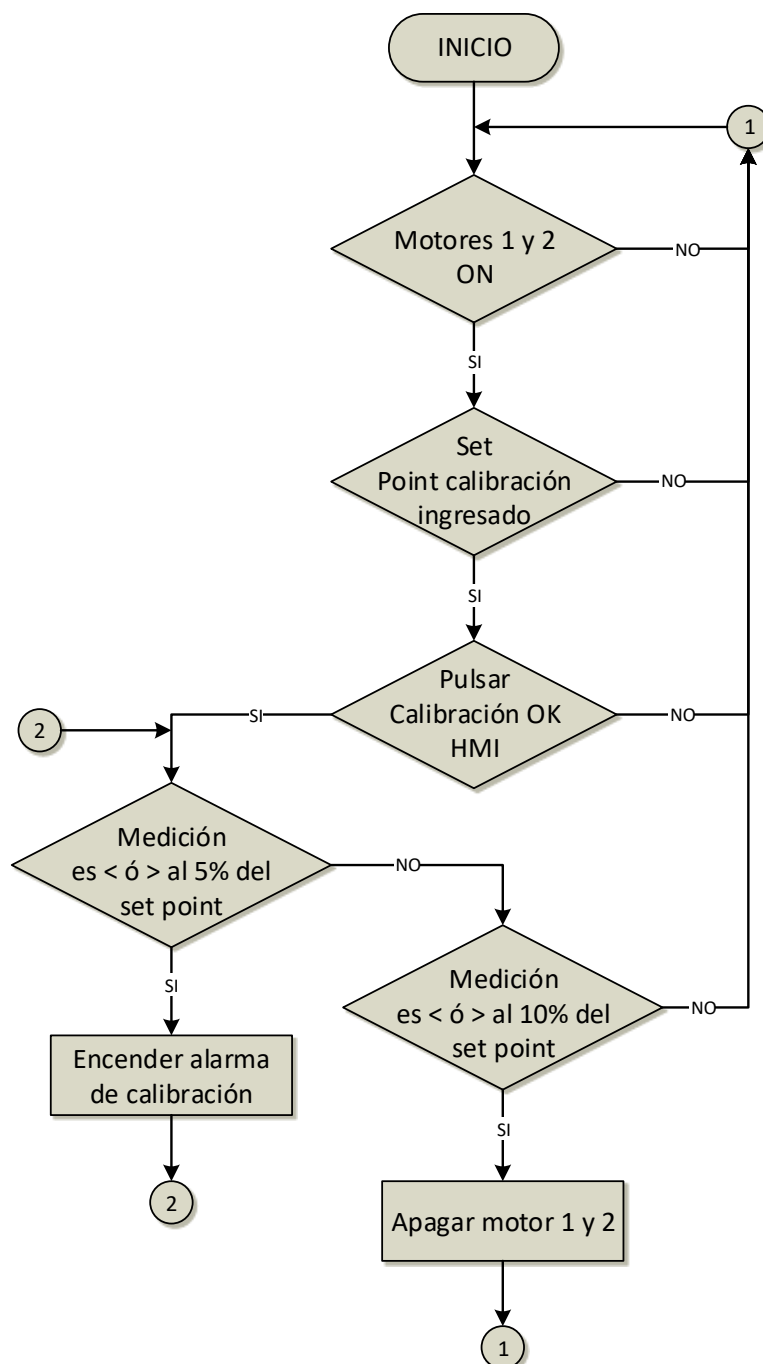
INICIO

1

Motores 1 y 2 ON

NO

SI

Set Point calibración ingresado

NO

SI

Pulsar Calibración OK HMI

NO

2

SI

Medición es < ó > al 5% del set point

NO

SI

Medición es < ó > al 10% del set point

NO

Encender alarma de calibración

SI

2

Apagar motor 1 y 2

1